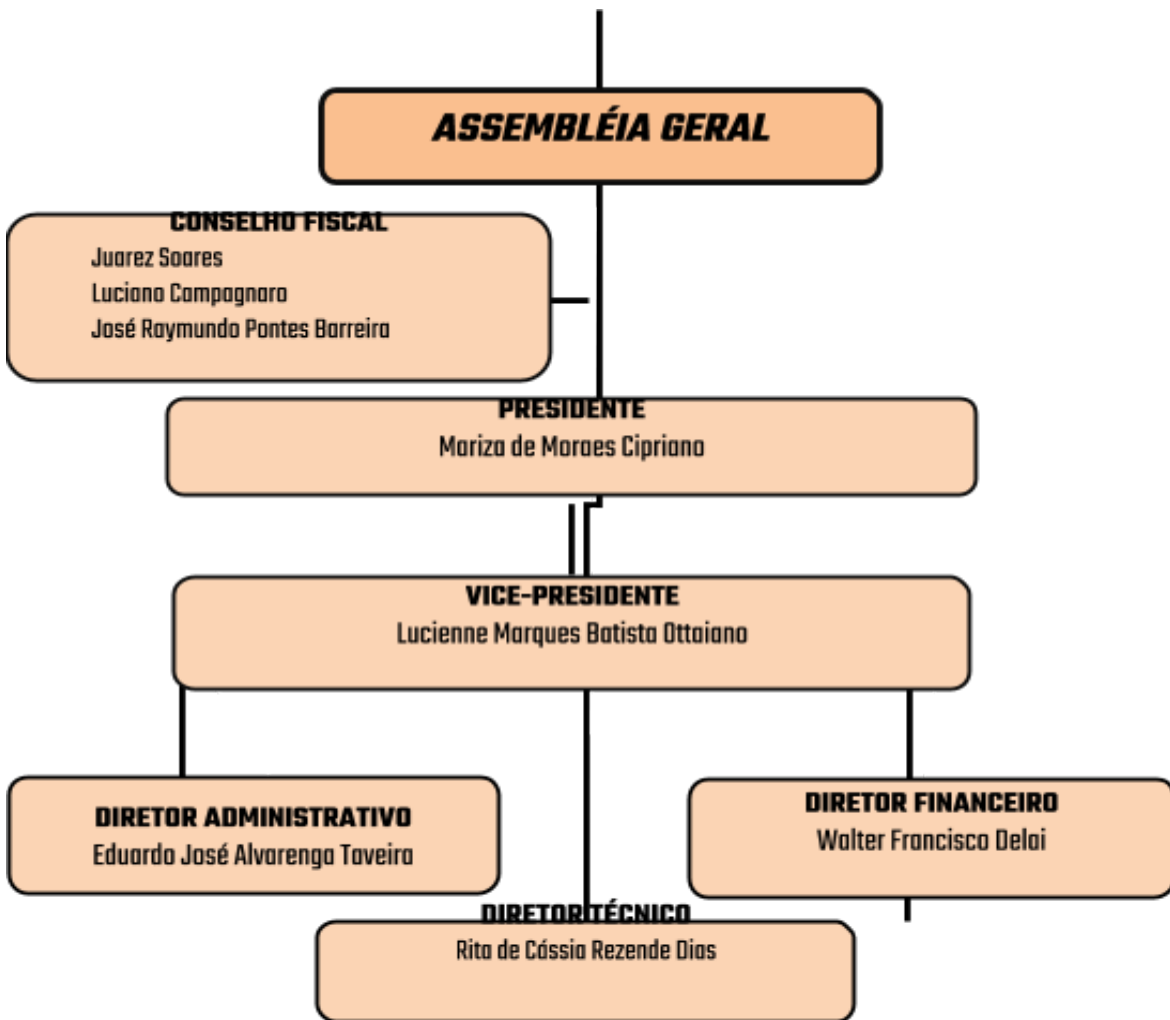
ASSEMBLÉIA GERAL

CONSELHO FISCAL
Juarez Soares
Luciano Campagnaro
José Raymundo Pontes Barreira

PRESIDENTE
Mariza de Moraes Cipriano

VICE-PRESIDENTE
Lucienne Marques Batista Ottaiano

DIRETOR ADMINISTRATIVO
Eduardo José Alvarenga Taveira

DIRETOR FINANCEIRO
Walter Francisco Delai

DIRETOR TÉCNICO
Rita de Cássia Rezende Dias